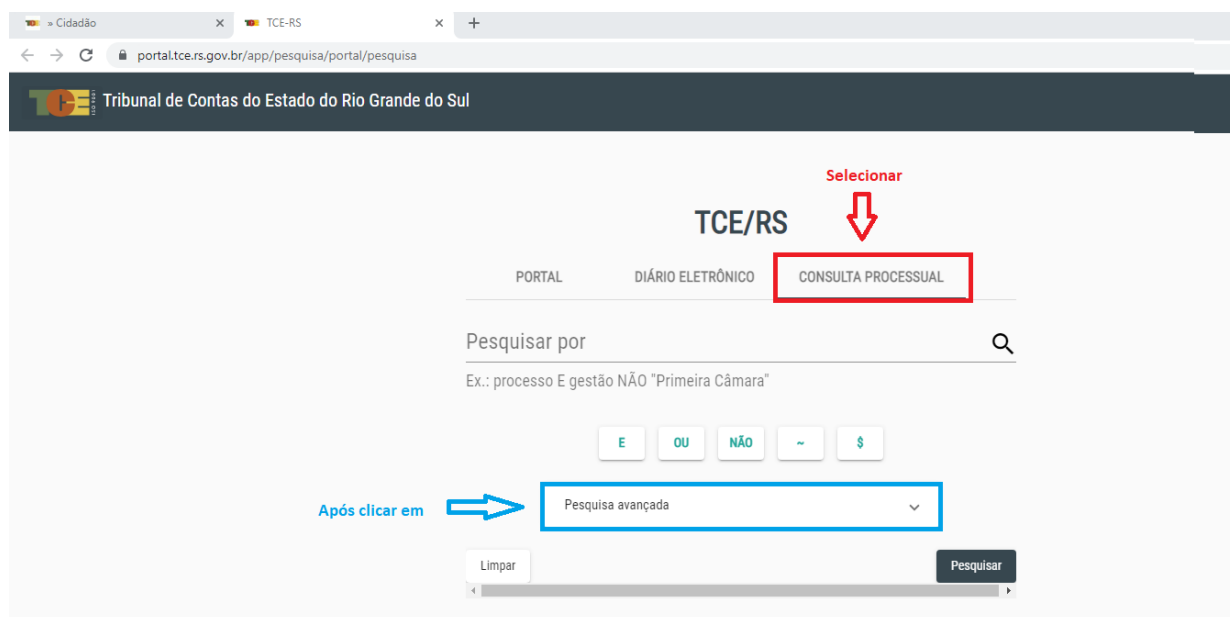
» Cidadão ×
TCE-RS ×
+

portal.tce.rs.gov.br/app/pesquisa/portal/pesquisa

TCE Tribunal de Contas do Estado do Rio Grande do Sul

Selecionar

TCE/RS

PORTAL
DIÁRIO ELETRÔNICO
CONSULTA PROCESSUAL

Pesquisar por

Ex.: processo E gestão NÃO "Primeira Câmara"

E
OU
NÃO
~
$

Após clicar em

Pesquisa avançada

Limpar
Pesquisar